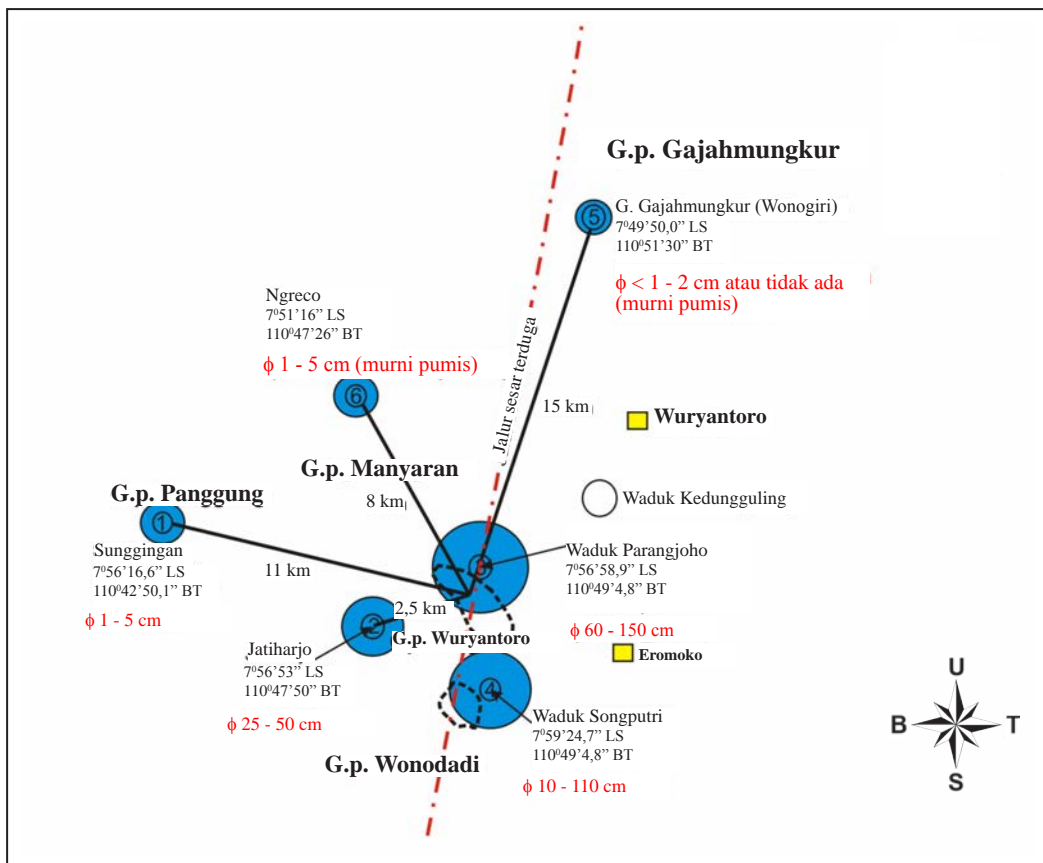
G.p. Gajahmungkur

5

G. Gajahmungkur (Wonogiri)
$7^0$49'50,0" LS
$110^0$51'30" BT

$\phi$ < 1 - 2 cm atau tidak ada (murni pumis)

Ngreco
$7^0$51'16" LS
$110^0$47'26" BT

$\phi$ 1 - 5 cm (murni pumis)

Jalur sesar terduga

6

15 km

Wuryantoro

G.p. Manyaran

Waduk Kedungguling

G.p. Panggung

8 km

1

Sunggingan
$7^0$56'16,6" LS
$110^0$42'50,1" BT

$\phi$ 1 - 5 cm

11 km

3

Waduk Parangjoho
$7^0$56'58,9" LS
$110^0$49'4,8" BT

2,5 km

2

G.p. Wuryantoro

$\phi$ 60 - 150 cm

Eromoko

Jatiharjo
$7^0$56'53" LS
$110^0$47'50" BT

$\phi$ 25 - 50 cm

4

Waduk Songputri
$7^0$59'24,7" LS
$110^0$49'4,8" BT

G.p. Wonodadi

$\phi$ 10 - 110 cm

U
B
T
S